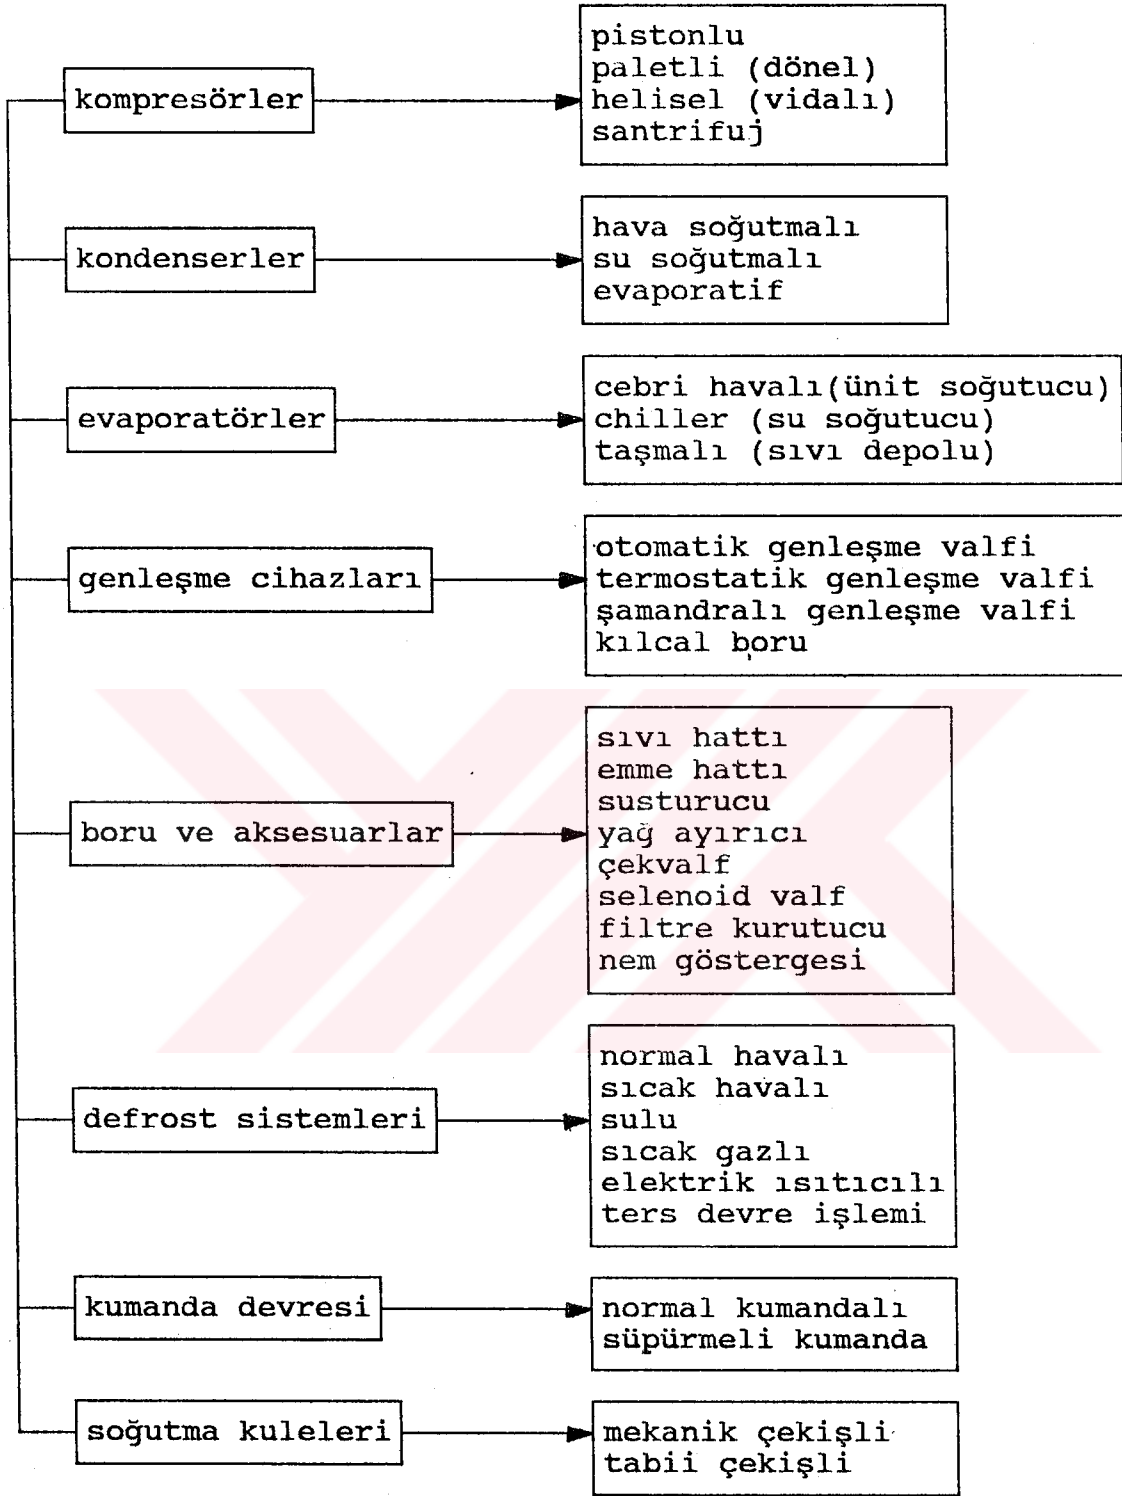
kompresörler

pistonlu
paletli (dönel)
helisel (vidalı)
santrifuj

kondenserler

hava soğutmalı
su soğutmalı
evaporatif

evaporatörler

cebri havalı(ünit soğutucu)
chiller (su soğutucu)
taşmalı (sıvı depolu)

genleşme cihazları

otomatik genleşme valfi
termostatik genleşme valfi
şamandralı genleşme valfi
kılcal boru

boru ve aksesuarlar

sıvı hattı
emme hattı
susturucu
yağ ayırıcı
çekvalf
selenoid valf
filtre kurutucu
nem göstergesi

defrost sistemleri

normal havalı
sıcak havalı
sulu
sıcak gazlı
elektrik ısıtıcılı
ters devre işlemi

kumanda devresi

normal kumandalı
süpürmeli kumanda

soğutma kuleleri

mekanik çekişli
tabii çekişli